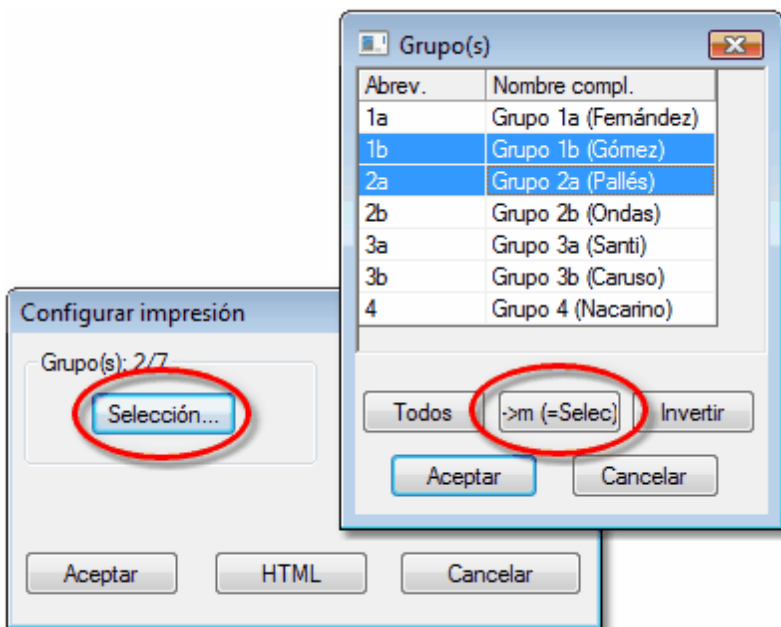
Grupo(s)

| Abrev. | Nombre compl. |
|---|---|
| 1a | Grupo 1a (Fernández) |
| 1b | Grupo 1b (Gómez) |
| 2a | Grupo 2a (Pallés) |
| 2b | Grupo 2b (Ondas) |
| 3a | Grupo 3a (Santi) |
| 3b | Grupo 3b (Caruso) |
| 4 | Grupo 4 (Nacarino) |

Todos
->m (=Selec)
Invertir
Aceptar
Cancelar

Configurar impresión

Grupo(s): 2/7

Selección...

Aceptar
HTML
Cancelar